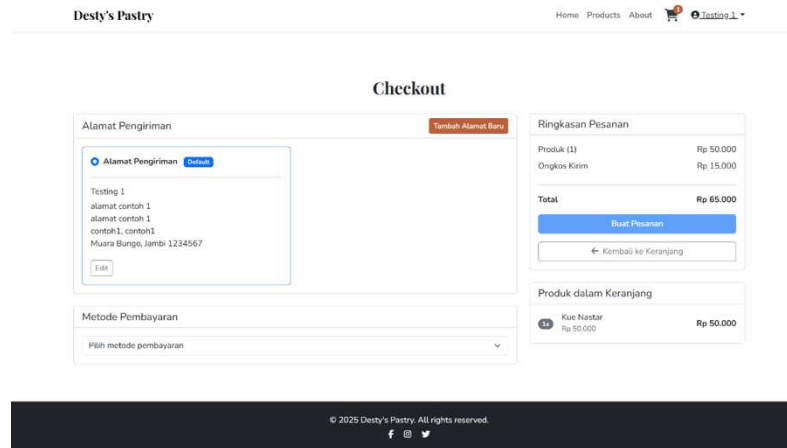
Desty's Pastry

Home Products About 1 Testing 1

Checkout

Alamat Pengiriman

Tambah Alamat Baru

Alamat Pengiriman Default

Testing 1
alamat contoh 1
alamat contoh 1
contoh1, contoh1
Muara Bungo, Jambi 1234567

Edit

Metode Pembayaran

Pilih metode pembayaran

Ringkasan Pesanan

| Produk (1) | Rp 50.000 |
|---|---|
| Ongkos Kirim | Rp 15.000 |
| Total | Rp 65.000 |

Buat Pesanan

← Kembali ke Keranjang

Produk dalam Keranjang

1x Kue Nastar Rp 50.000 Rp 50.000

© 2025 Desty's Pastry. All rights reserved.